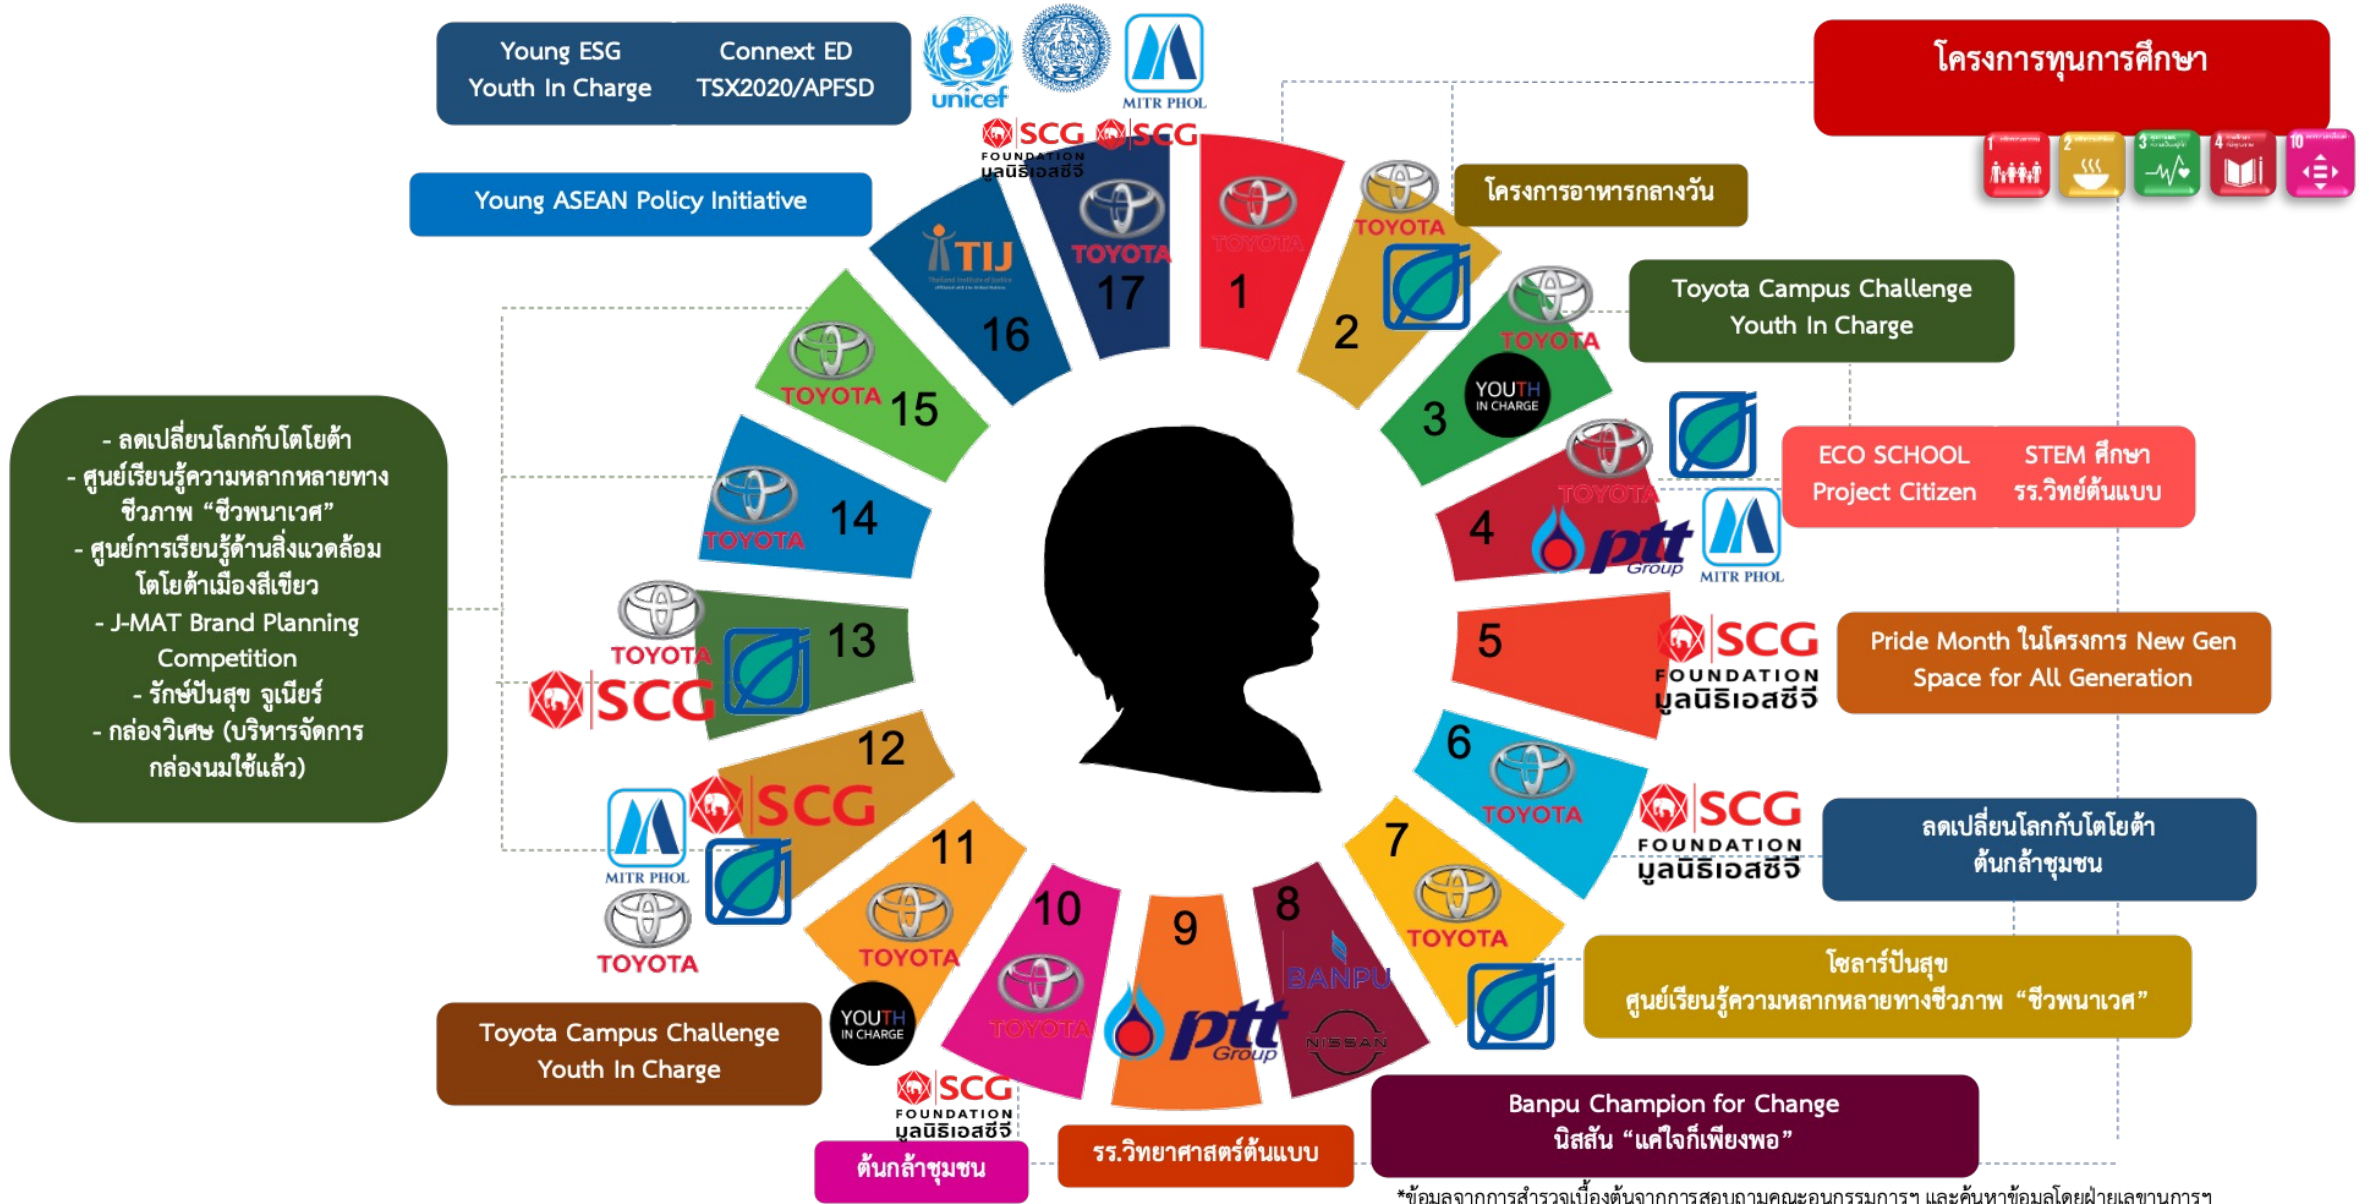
Young ESG
Youth In Charge

Connext ED
TSX2020/APFSD

unicef

MITR PHOL

SCG FOUNDATION มูลนิธิเอสซีจี

SCG

โครงการทุนการศึกษา

Young ASEAN Policy Initiative

โครงการอาหารกลางวัน

Toyota Campus Challenge
Youth In Charge

ECO SCHOOL
Project Citizen

STEM ศึกษา
รร.วิทย์ต้นแบบ

- ลดเปลี่ยนโลกกับโตโยต้า
- ศูนย์เรียนรู้ความหลากหลายทางชีวภาพ "ชีวพนาเวศ"
- ศูนย์การเรียนรู้ด้านสิ่งแวดล้อม โตโยต้าเมืองสีเขียว
- J-MAT Brand Planning Competition
- รักษ์ปันสุข จูเนียร์
- กล่องวิเศษ (บริหารจัดการกล่องนมใช้แล้ว)

1 TOYOTA
2 TOYOTA
3 TOYOTA YOUTH IN CHARGE
4 TOYOTA ptt Group MITR PHOL
5 SCG FOUNDATION มูลนิธิเอสซีจี
6 TOYOTA SCG FOUNDATION มูลนิธิเอสซีจี
7 TOYOTA
8 BANPU NISSAN
9 ptt Group
10 TOYOTA
11 TOYOTA YOUTH IN CHARGE
12 SCG MITR PHOL TOYOTA
13 TOYOTA SCG
14 TOYOTA
15 TOYOTA
16 TIJ
17 TOYOTA

Pride Month ในโครงการ New Gen
Space for All Generation

ลดเปลี่ยนโลกกับโตโยต้า
ต้นกล้าชุมชน

โซลาร์ปันสุข
ศูนย์เรียนรู้ความหลากหลายทางชีวภาพ "ชีวพนาเวศ"

Toyota Campus Challenge
Youth In Charge

SCG FOUNDATION มูลนิธิเอสซีจี

ต้นกล้าชุมชน

รร.วิทยาศาสตร์ต้นแบบ

Banpu Champion for Change
นิสสัน "แคใจก็เพียงพอ"

*ข้อมูลจากการสำรวจเบื้องต้นจากการสอบถามคณะอนุกรรมการฯ และค้นหาข้อมูลโดยฝ่ายเลขานุการฯ